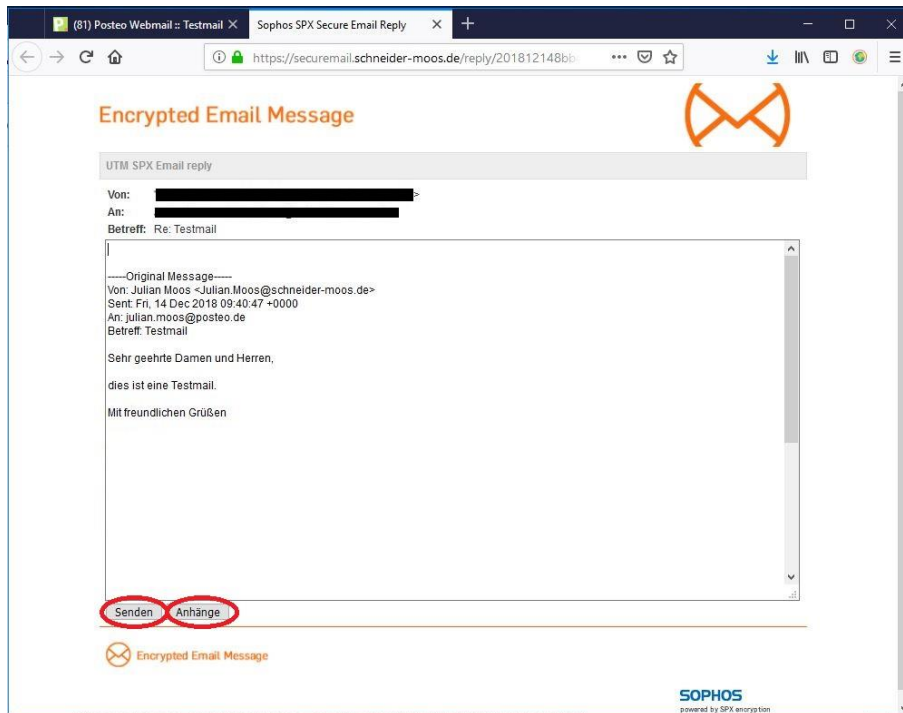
(81) Posteo Webmail :: Testmail ×
Sophos SPX Secure Email Reply ×
+

https://securemail.schneider-moos.de/reply/201812148bb

Encrypted Email Message

UTM SPX Email reply

Von: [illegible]
An: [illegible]
Betreff: Re: Testmail

-----Original Message-----
Von: Julian Moos <Julian.Moos@schneider-moos.de>
Sent: Fri, 14 Dec 2018 09:40:47 +0000
An: julian.moos@posteo.de
Betreff: Testmail

Sehr geehrte Damen und Herren,

dies ist eine Testmail.

Mit freundlichen Grüßen

Senden
Anhänge

Encrypted Email Message

SOPHOS
powered by SPX encryption